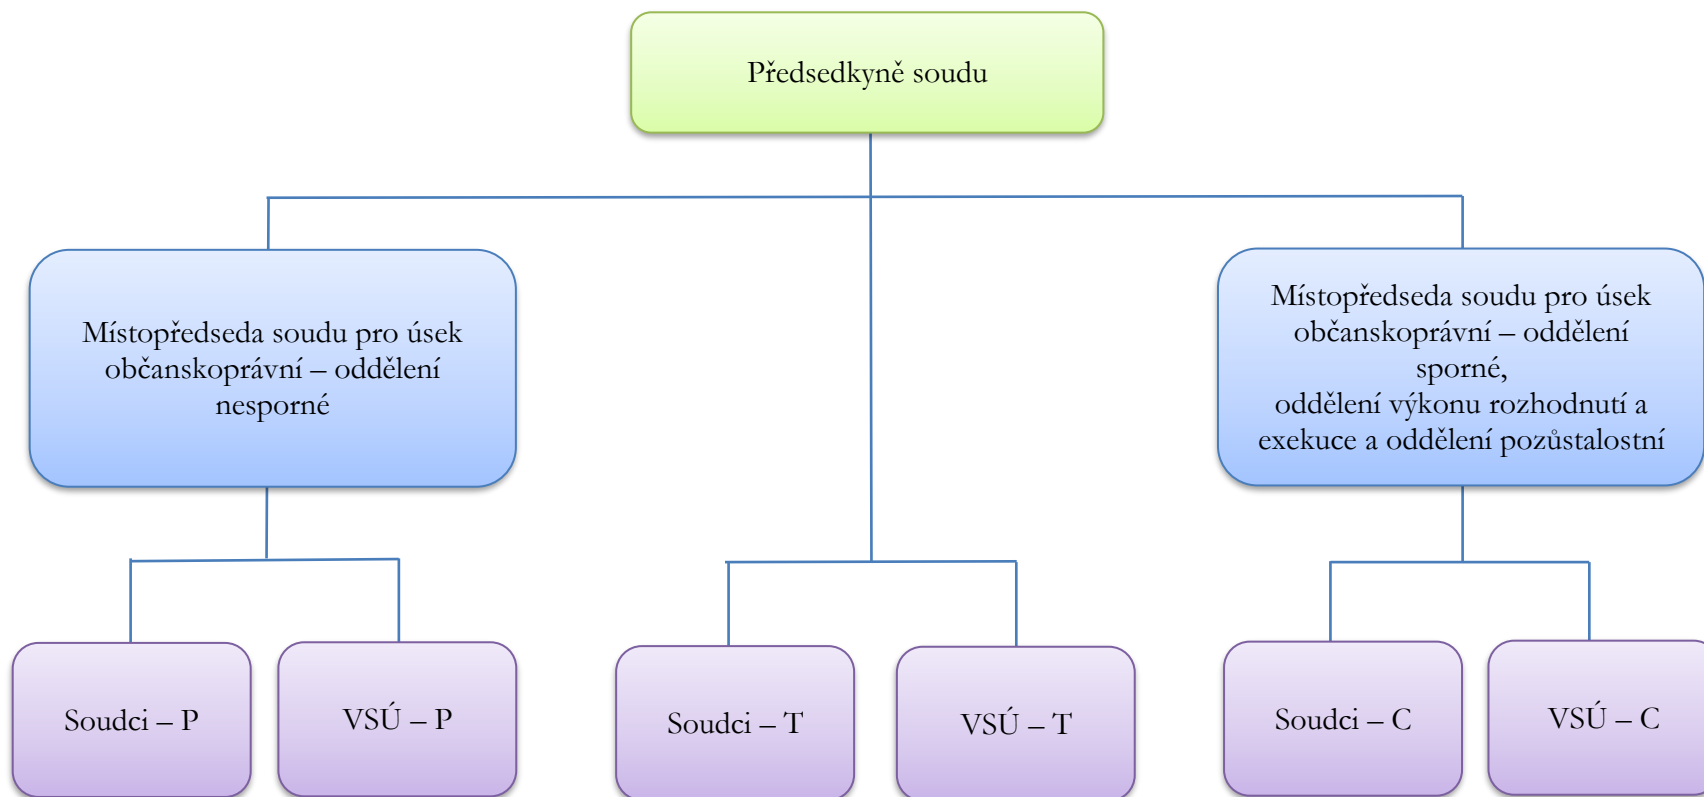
Předsedkyně soudu

Místopředseda soudu pro úsek občanskoprávní – oddělení nesporné

Místopředseda soudu pro úsek občanskoprávní – oddělení sporné,
oddělení výkonu rozhodnutí a exekuce a oddělení pozůstalostní

Soudci – P

VSÚ – P

Soudci – T

VSÚ – T

Soudci – C

VSÚ – C